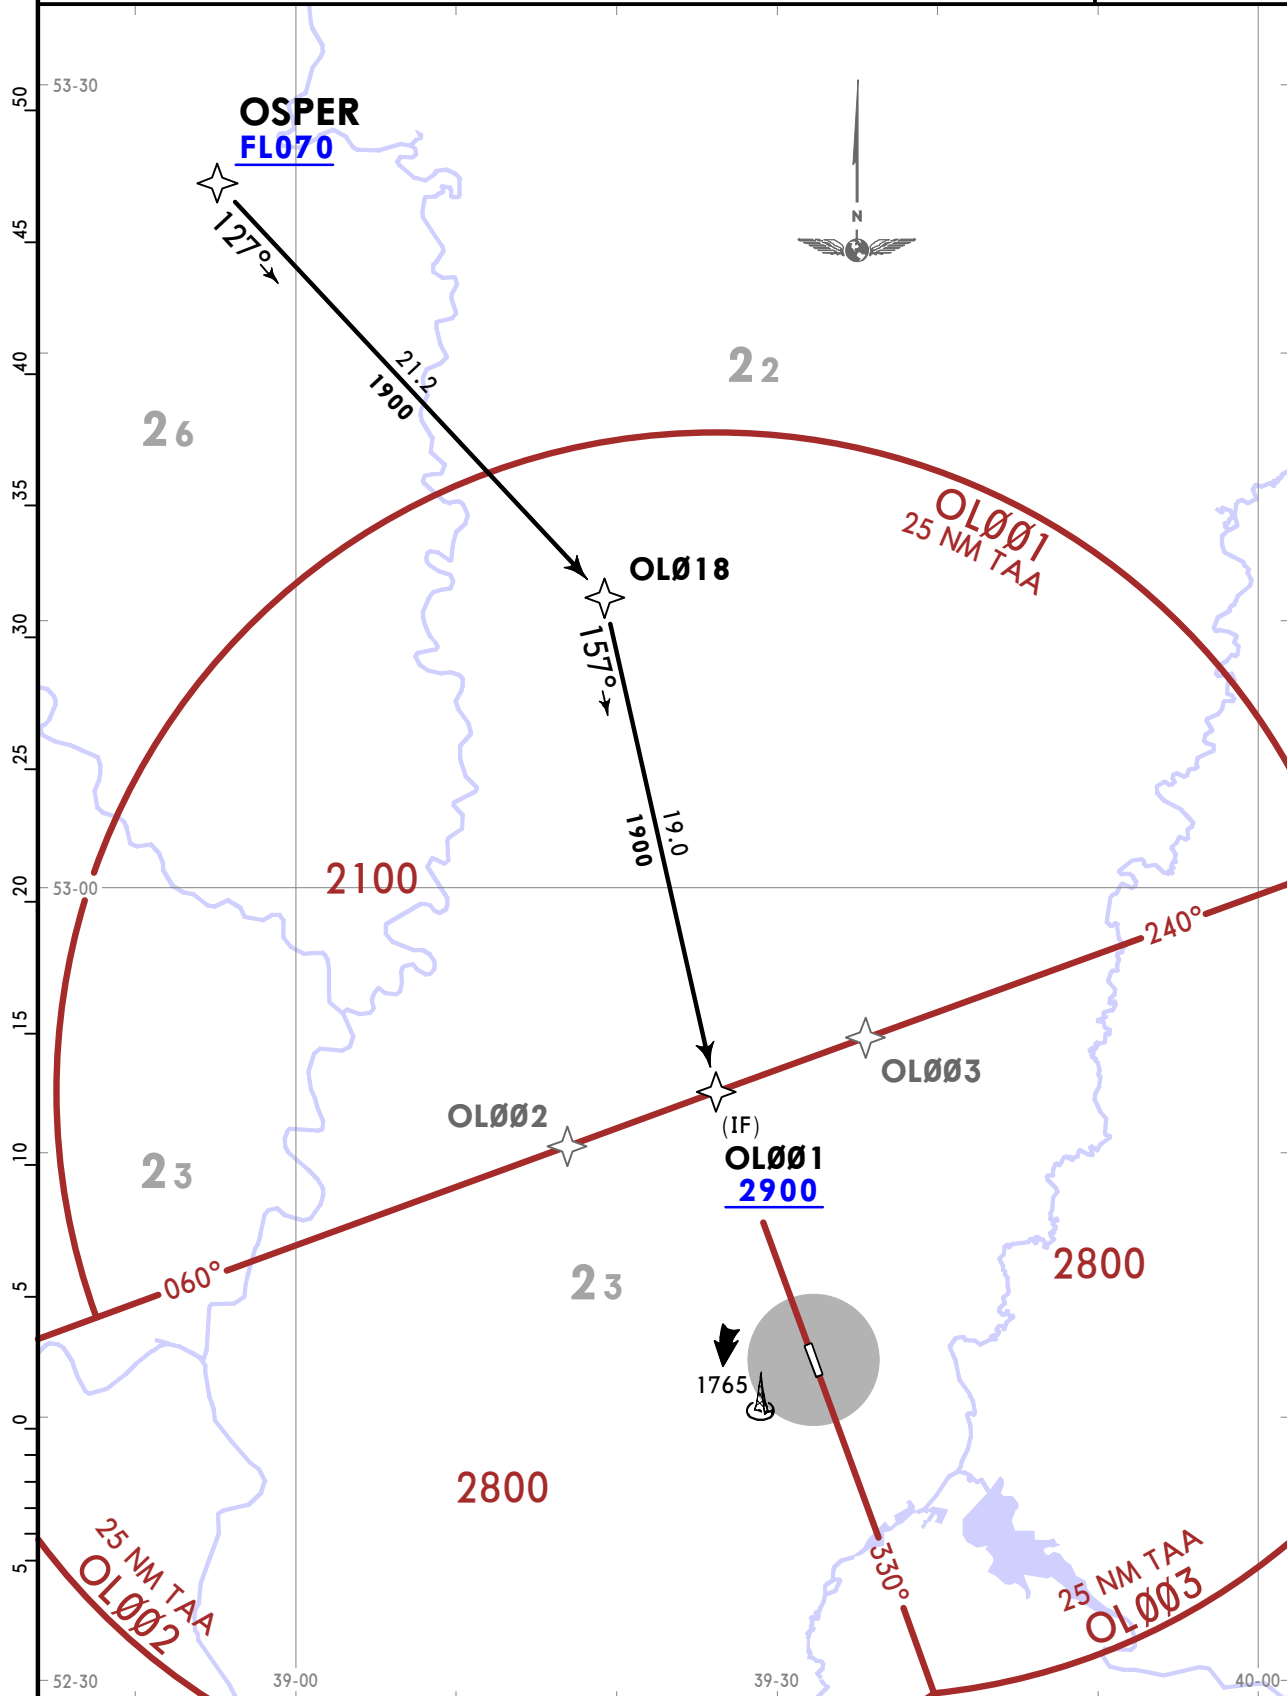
OSPER
FL070
127°
21.2
1900
OLØ18
157°
19.0
1900
OLØØ1
25 NM TAA
2100
240°
OLØØ3
OLØØ2
(IF)
OLØØ1
2900
060°
2800
1765
2800
330°
25 NM TAA
OLØØ2
25 NM TAA
OLØØ3
N
53-30
53-00
52-30
39-00
39-30
40-00
50
45
40
35
30
25
20
15
10
5
0
5